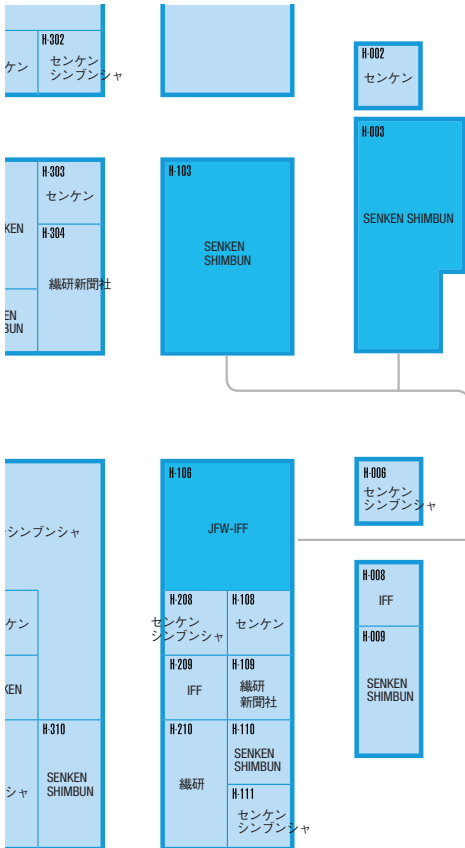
H-302
ケン
センケン
シンブンシャ

H-002
センケン

H-303
センケン
KEN
H-304
繊研新聞社
EN
BUN

H-103
SENKEN
SHIMBUN

H-003
SENKEN SHIMBUN

H-106
JFW-IFF

H-006
センケン
シンブンシャ

シンブンシャ

H-008
IFF
H-009
SENKEN
SHIMBUN

ケン
H-208
センケン
シンブンシャ
H-108
センケン

KEN
H-209
IFF
H-109
繊研
新聞社

H-310
シャ
SENKEN
SHIMBUN
H-210
繊研
H-110
SENKEN
SHIMBUN
H-111
センケン
シンブンシャ